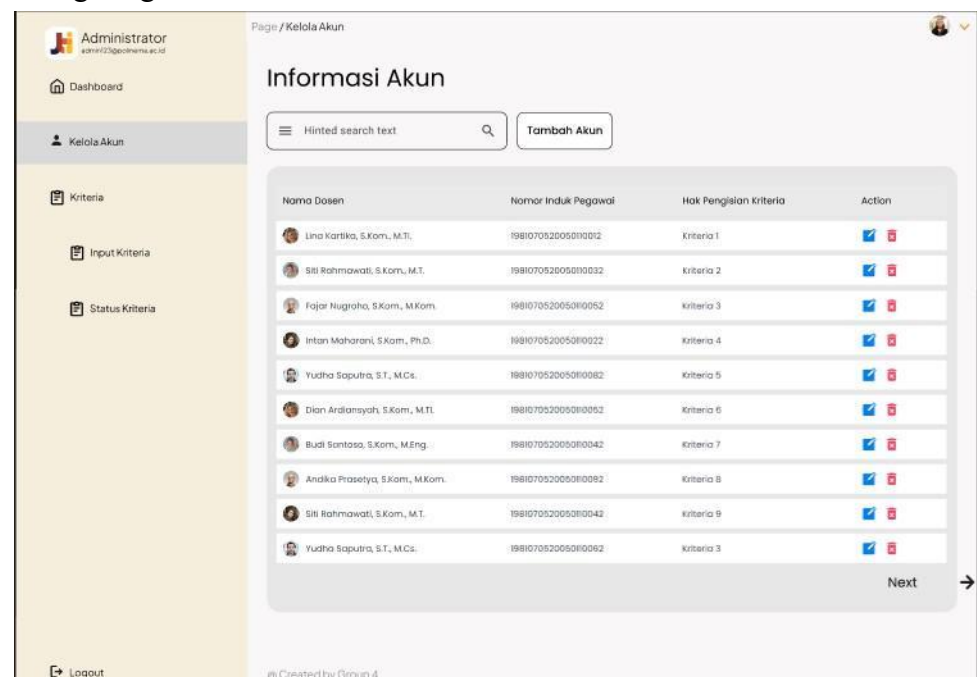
Administrator
admin123@polinema.ac.id

Dashboard

Kelola Akun

Kriteria

Input Kriteria

Status Kriteria

Logout

Page / Kelola Akun

Informasi Akun

Hinted search text

Tambah Akun

| Nama Dosen | Nomor Induk Pegawai | Hak Pengisian Kriteria | Action |
|---|---|---|---|
| Lina Kartika, S.Kom., M.T. | 198107052005010012 | Kriteria 1 | |
| Siti Rahmawati, S.Kom., M.T. | 198107052005010032 | Kriteria 2 | |
| Fajar Nugroho, S.Kom., M.Kom. | 198107052005010052 | Kriteria 3 | |
| Intan Maharani, S.Kom., Ph.D. | 198107052005010022 | Kriteria 4 | |
| Yudha Saputra, S.T., M.Cs. | 198107052005010082 | Kriteria 5 | |
| Dian Ardiansyah, S.Kom., M.T. | 198107052005010052 | Kriteria 6 | |
| Budi Santoso, S.Kom., M.Eng. | 198107052005010042 | Kriteria 7 | |
| Andika Prasetya, S.Kom., M.Kom. | 198107052005010092 | Kriteria 8 | |
| Siti Rahmawati, S.Kom., M.T. | 198107052005010042 | Kriteria 9 | |
| Yudha Saputra, S.T., M.Cs. | 198107052005010062 | Kriteria 3 | |

Next

@Created by Group 4